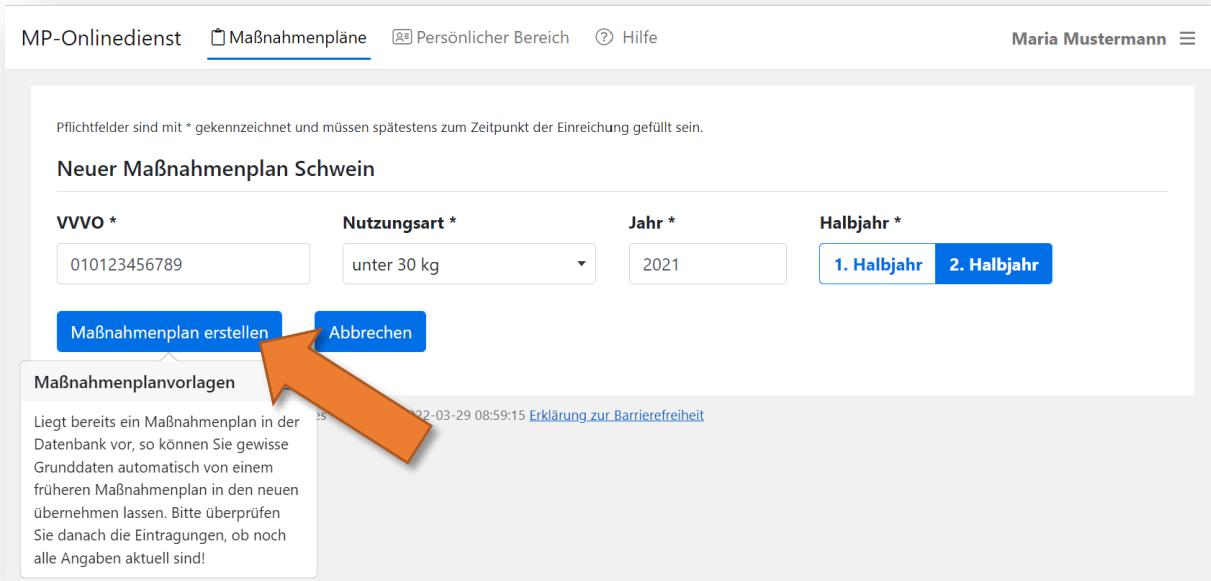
MP-Onlinedienst Maßnahmenpläne Persönlicher Bereich Hilfe Maria Mustermann

Pflichtfelder sind mit * gekennzeichnet und müssen spätestens zum Zeitpunkt der Einreichung gefüllt sein.

Neuer Maßnahmenplan Schwein

VVVO *
010123456789

Nutzungsart *
unter 30 kg

Jahr *
2021

Halbjahr *
1. Halbjahr 2. Halbjahr

Maßnahmenplan erstellen Abbrechen

Maßnahmenplanvorlagen

Liegt bereits ein Maßnahmenplan in der Datenbank vor, so können Sie gewisse Grunddaten automatisch von einem früheren Maßnahmenplan in den neuen übernehmen lassen. Bitte überprüfen Sie danach die Eintragungen, ob noch alle Angaben aktuell sind!

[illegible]es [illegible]22-03-29 08:59:15 Erklärung zur Barrierefreiheit